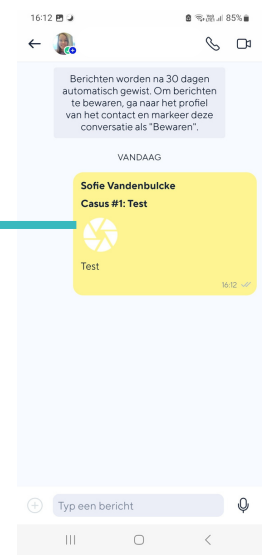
16:12 85%

Berichten worden na 30 dagen automatisch gewist. Om berichten te bewaren, ga naar het profiel van het contact en markeer deze conversatie als "Bewaren".

VANDAAG

Sofie Vandenbulcke

Casus #1: Test

Test

16:12

Typ een bericht